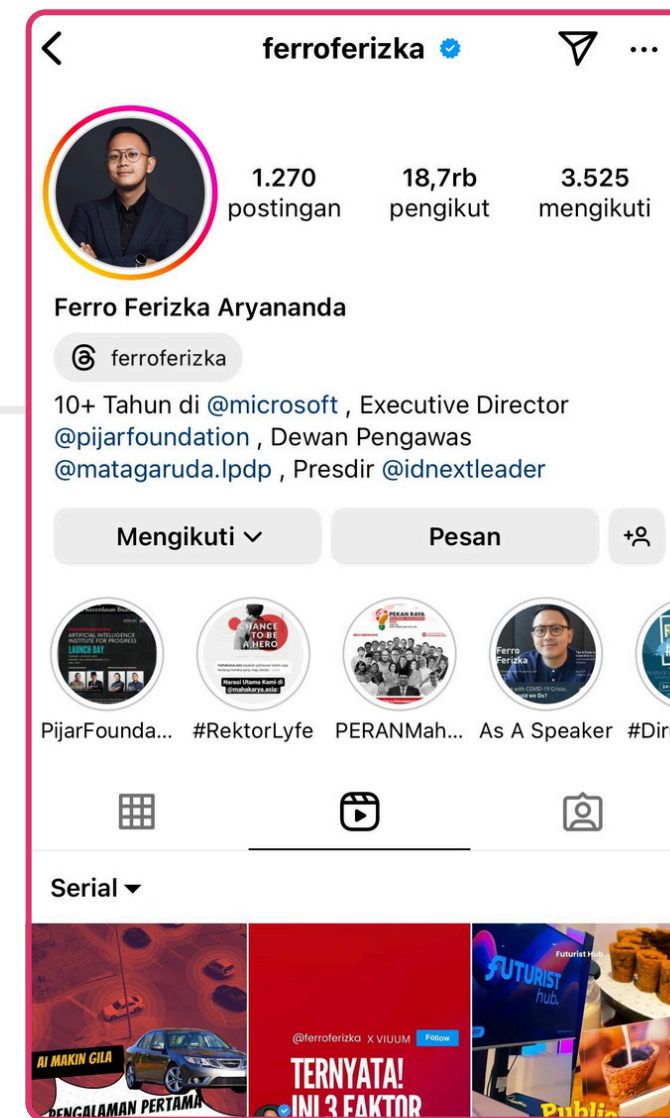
ferroferizka

1.270 postingan
18,7rb pengikut
3.525 mengikuti

Ferro Ferizka Aryananda

ferroferizka

10+ Tahun di @microsoft , Executive Director @pijarfoundation , Dewan Pengawas @matagaruda.lpdp , Presdir @idnextleader

Mengikuti
Pesan

ARTIFICIAL INTELLIGENCE INSTITUTE FOR PROGRESS LAUNCH DAY
CHANCE TO BE A HERO
Narasi Utama Kami di @mahakarya.asia
PEKAN RAYA
Ferro Ferizka

PijarFounda...
#RektorLyfe
PERANMah...
As A Speaker
#Dir

Serial

AI MAKIN GILA
PENGALAMAN PERTAMA
@ferroferizka X VIUUM Follow
TERNYATA! INI 3 FAKTOR
FUTURIST hub
Futurist Hub
Public